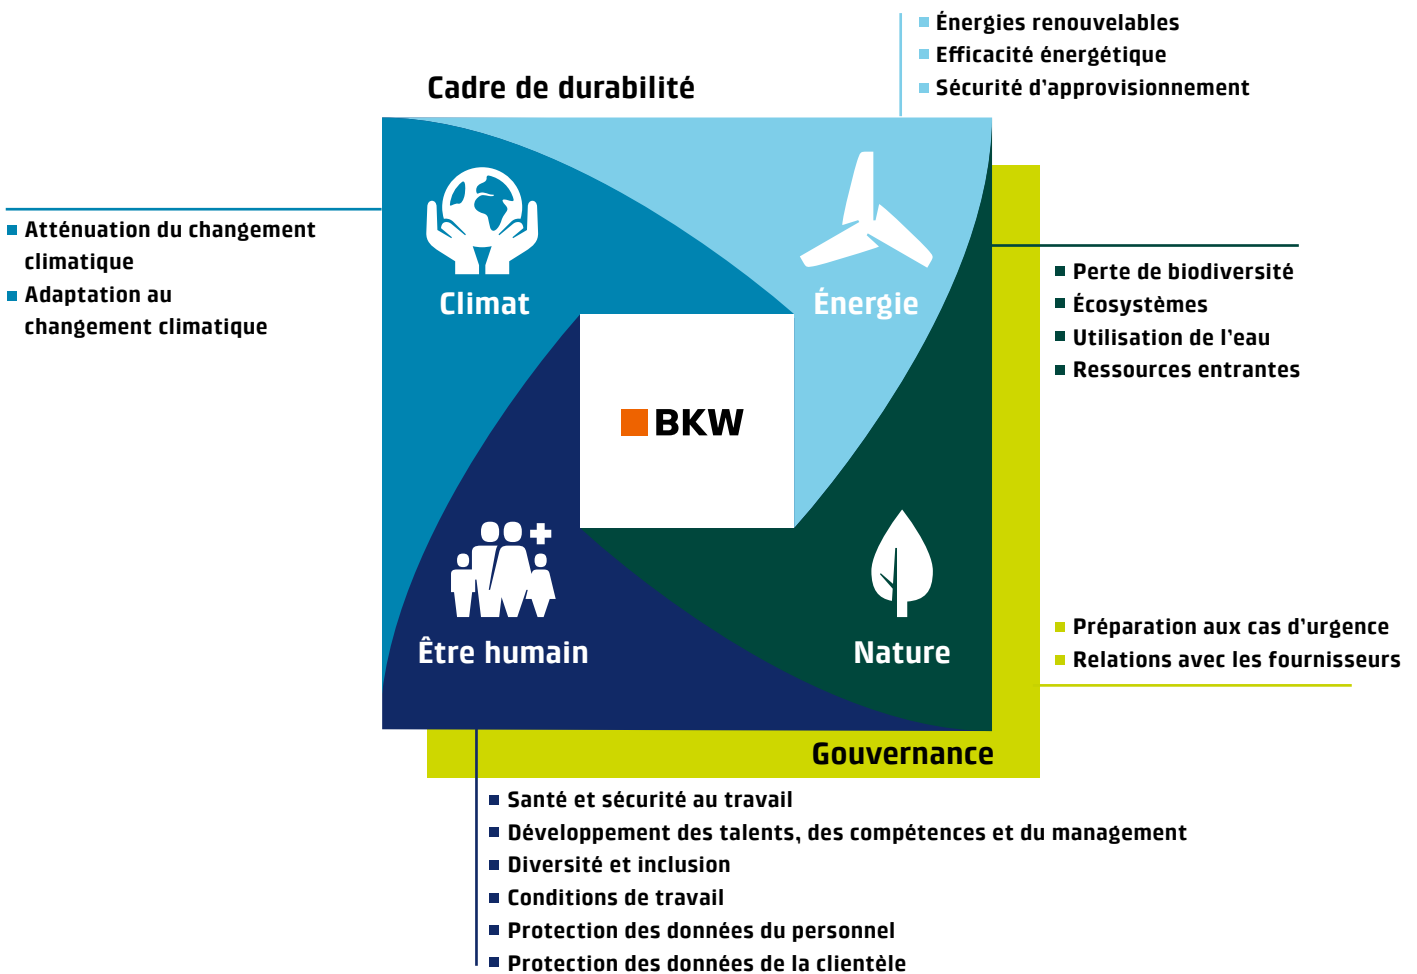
Énergies renouvelables
Efficacité énergétique
Sécurité d'approvisionnement

Cadre de durabilité

Atténuation du changement climatique
Adaptation au changement climatique

Climat

Énergie

Perte de biodiversité
Écosystèmes
Utilisation de l'eau
Ressources entrantes

BKW

Être humain

Nature

Préparation aux cas d'urgence
Relations avec les fournisseurs

Gouvernance

Santé et sécurité au travail
Développement des talents, des compétences et du management
Diversité et inclusion
Conditions de travail
Protection des données du personnel
Protection des données de la clientèle